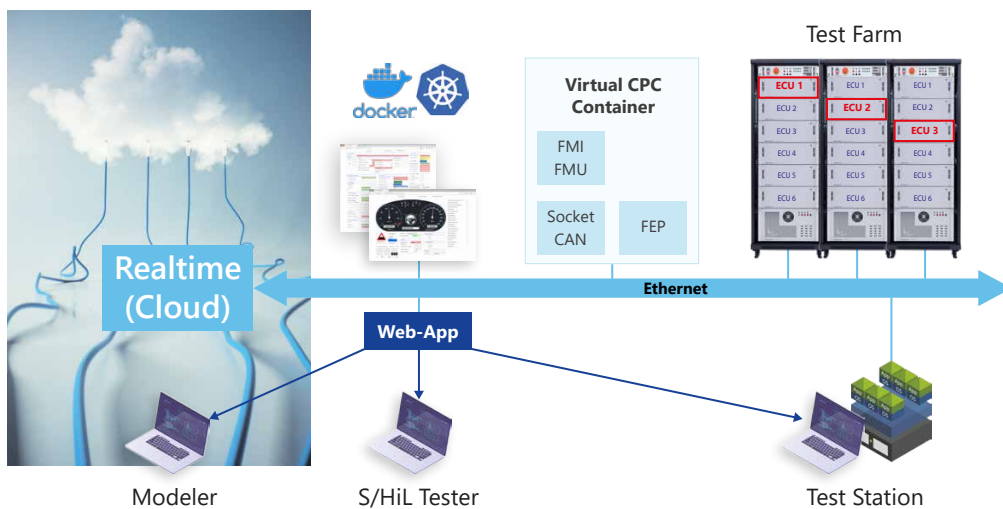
Test Farm

docker

Virtual CPC Container

FMI FMU

Socket CAN

FEP

ECU 1
ECU 2
ECU 3
ECU 4
ECU 5
ECU 6

ECU 1
ECU 2
ECU 3
ECU 4
ECU 5
ECU 6

ECU 1
ECU 2
ECU 3
ECU 4
ECU 5
ECU 6

Realtime (Cloud)

Ethernet

Web-App

Modeler

S/HiL Tester

Test Station